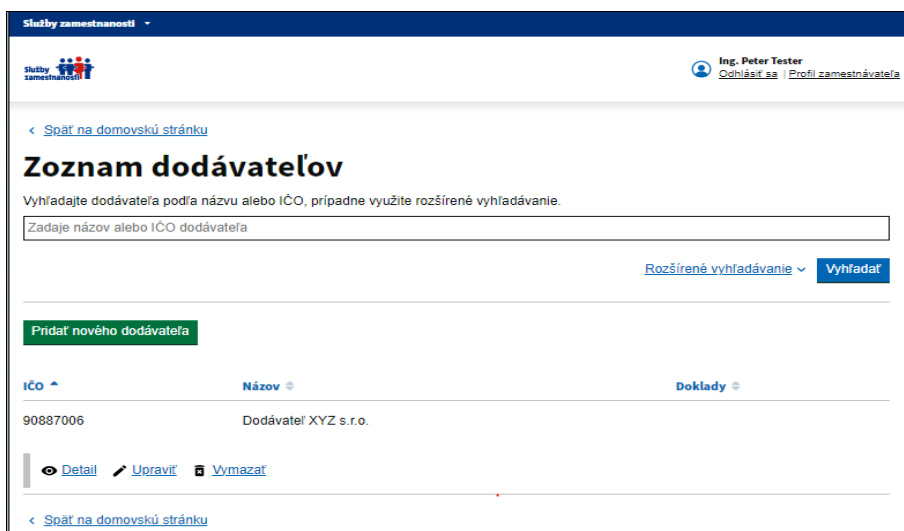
Služby zamestnanosti ▾

Služby zamestnanosti

Ing. Peter Tester
Odhlásiť sa | Profil zamestnávateľa

‹ Späť na domovskú stránku

Zoznam dodávateľov

Vyhľadajte dodávateľa podľa názvu alebo IČO, prípadne využite rozšírené vyhľadávanie.

Zadaje názov alebo IČO dodávateľa

Rozšírené vyhľadávanie ⌄ Vyhľadať

Pridať nového dodávateľa

| IČO | Názov | Doklady |
|---|---|---|
| 90887006 | Dodávateľ XYZ s.r.o. | |

Detail Upraviť Vymazať

‹ Späť na domovskú stránku